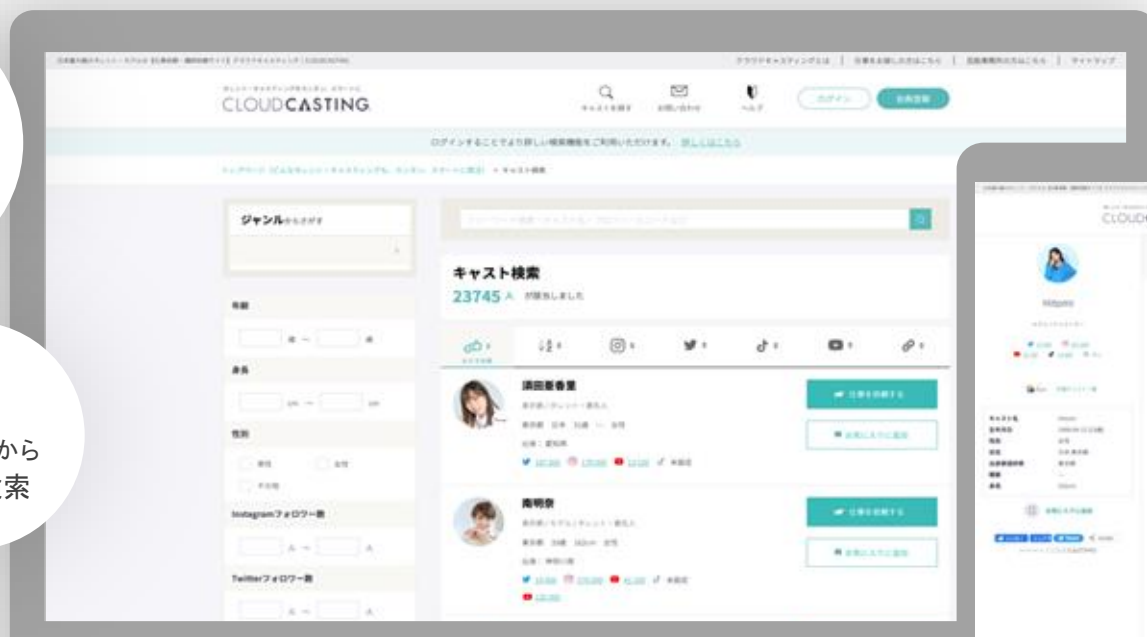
CLOUDCASTING

キャストを探す　お問い合わせ　ヘルプ

ログイン　会員登録

ログインすることでより詳しい検索機能をご利用いただけます。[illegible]

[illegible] > キャスト検索

ジャンルからさがす

年齢

歳 ～ 歳

身長

cm ～ cm

性別

男性　女性

その他

Instagramフォロワー数

人 ～ 人

Twitterフォロワー数

人 ～ 人

キャスト検索

23745 人　が該当しました

須田亜香里

仕事を依頼する

お気に入りに追加

南明奈

仕事を依頼する

お気に入りに追加

から
索

CLOUD